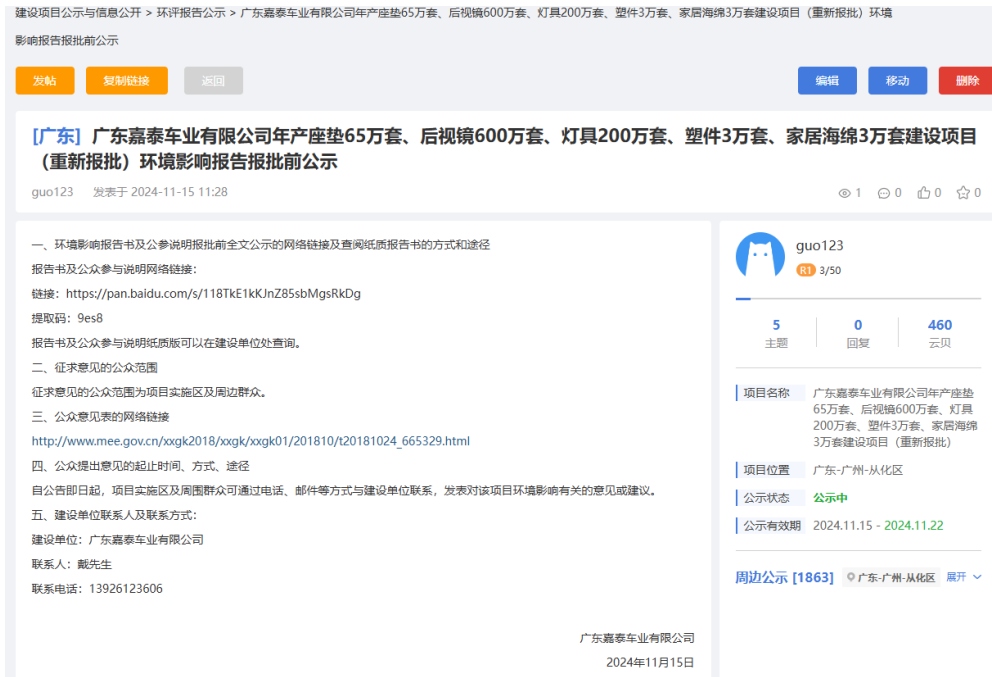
建设项目公示与信息公开 > 环评报告公示 > 广东嘉泰车业有限公司年产座垫65万套、后视镜600万套、灯具200万套、塑件3万套、家居海绵3万套建设项目（重新报批）环境影响报告报批前公示

发帖 复制链接 返回 编辑 移动 删除

[广东] 广东嘉泰车业有限公司年产座垫65万套、后视镜600万套、灯具200万套、塑件3万套、家居海绵3万套建设项目（重新报批）环境影响报告报批前公示

guo123 发表于 2024-11-15 11:28

1 0 0 0

一、环境影响报告书及公参说明报批前全文公示的网络链接及查阅纸质报告书的方式和途径

报告书及公众参与说明网络链接：

链接：https://pan.baidu.com/s/118TkE1kKJnZ85sbMgsRkDg

提取码：9es8

报告书及公众参与说明纸质版可以在建设单位处查询。

二、征求意见的公众范围

征求意见的公众范围为项目实施区及周边群众。

三、公众意见表的网络链接

http://www.mee.gov.cn/xxgk2018/xxgk/xxgk01/201810/t20181024_665329.html

四、公众提出意见的起止时间、方式、途径

自公告即日起，项目实施区及周围群众可通过电话、邮件等方式与建设单位联系，发表对该项目环境影响有关的意见或建议。

五、建设单位联系人及联系方式：

建设单位：广东嘉泰车业有限公司

联系人：戴先生

联系电话：13926123606

广东嘉泰车业有限公司

2024年11月15日

guo123

R1 3/50

5 主题 | 0 回复 | 460 云贝

项目名称 广东嘉泰车业有限公司年产座垫65万套、后视镜600万套、灯具200万套、塑件3万套、家居海绵3万套建设项目（重新报批）

项目位置 广东-广州-从化区

公示状态 公示中

公示有效期 2024.11.15 - 2024.11.22

周边公示 [1863] 广东-广州-从化区 展开